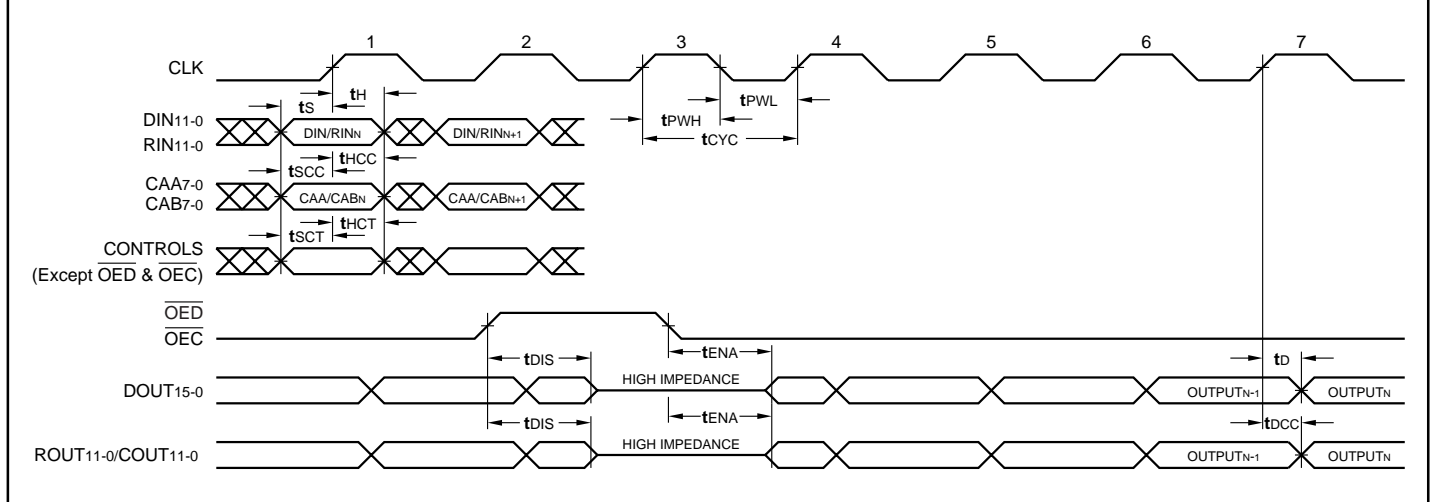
1 2 3 4 5 6 7

CLK

$t_S$ $t_H$

$t_{PWL}$

DIN11-0
RIN11-0

DIN/RIN$_N$

DIN/RIN$_{N+1}$

$t_{PWH}$

$t_{CYC}$

$t_{SCC}$ $t_{HCC}$

CAA7-0
CAB7-0

CAA/CAB$_N$

CAA/CAB$_{N+1}$

$t_{SCT}$ $t_{HCT}$

$\overline{\text{CONTROLS}}$
(Except $\overline{\text{OED}}$ & $\overline{\text{OEC}}$)

$\overline{\text{OED}}$
$\overline{\text{OEC}}$

$t_{DIS}$

$t_{ENA}$

$t_D$

DOUT15-0

HIGH IMPEDANCE

OUTPUT$_{N-1}$

OUTPUT$_N$

$t_{DIS}$

$t_{ENA}$

$t_{DCC}$

ROUT11-0/COUT11-0

HIGH IMPEDANCE

OUTPUT$_{N-1}$

OUTPUT$_N$